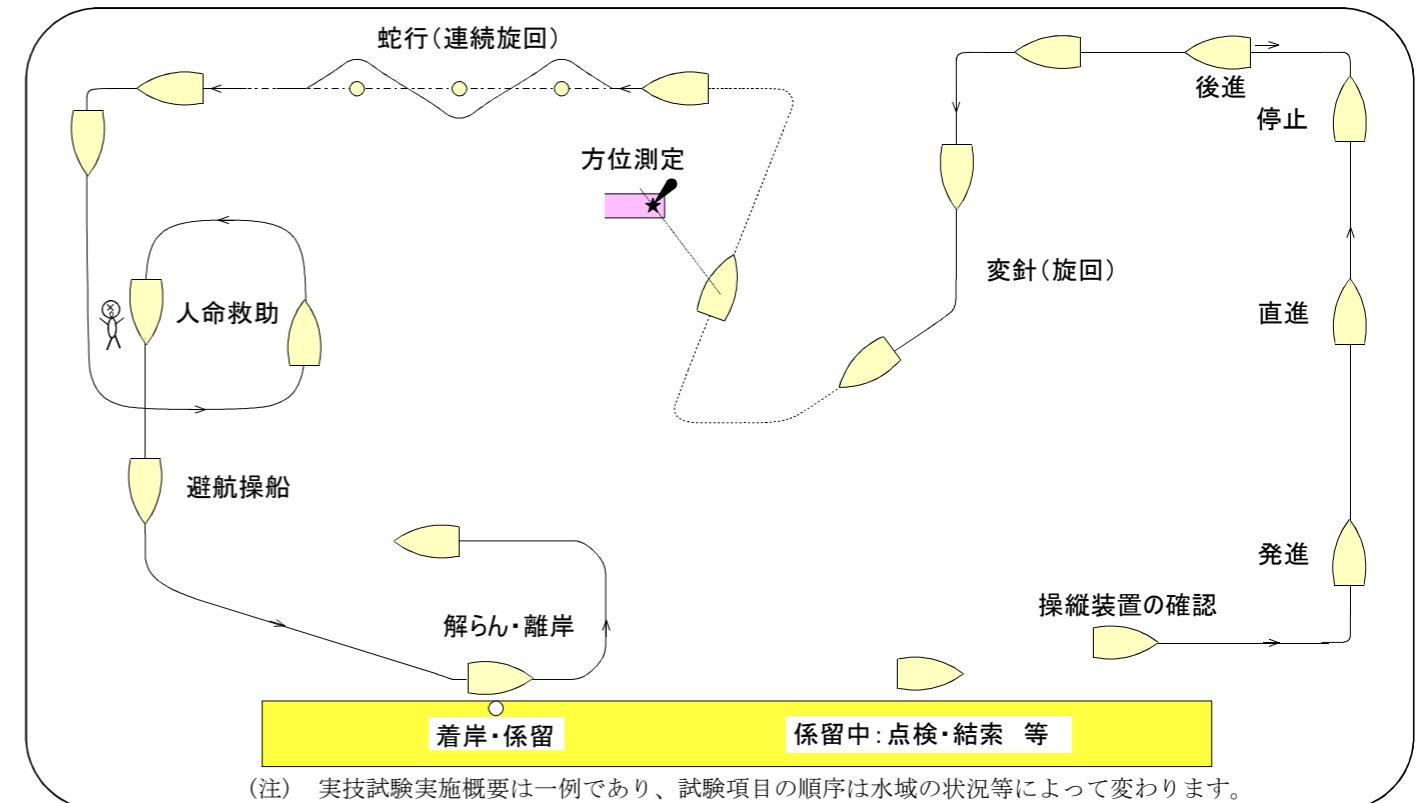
蛇行（連続旋回）

後進

停止

方位測定

変針（旋回）

人命救助

直進

避航操船

発進

操縦装置の確認

解らん・離岸

着岸・係留

係留中：点検・結索　等

（注）　実技試験実施概要は一例であり、試験項目の順序は水域の状況等によって変わります。